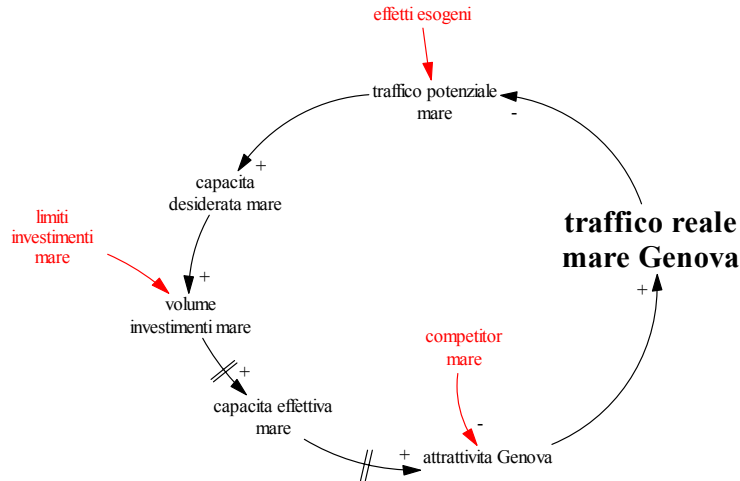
effetti esogeni

traffico potenziale mare

-

+

capacita desiderata mare

limiti investimenti mare

+

volume investimenti mare

+

capacita effettiva mare

+

attrattivita Genova

competitor mare

-

+

traffico reale mare Genova